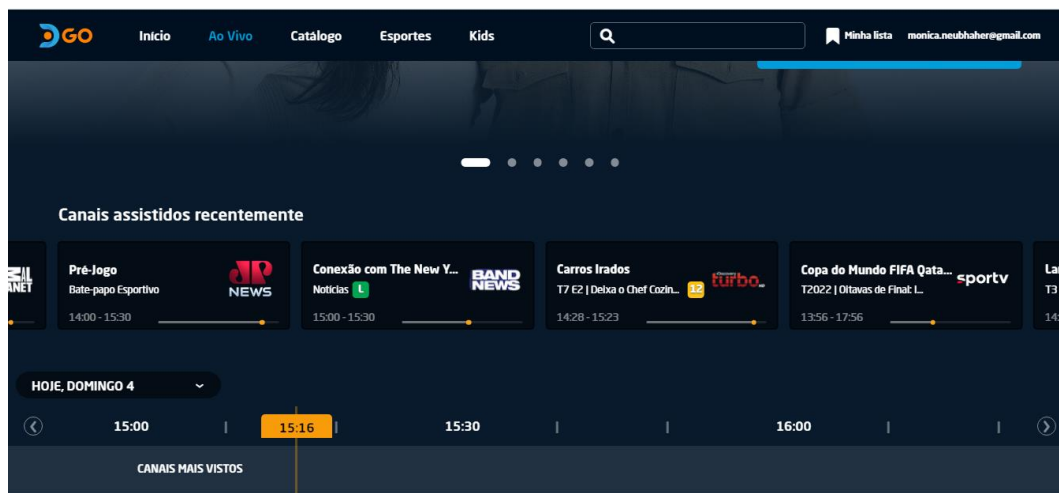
GO Início Ao Vivo Catálogo Esportes Kids

Minha lista monica.neubhaher@gmail.com

Canais assistidos recentemente

Pré-Jogo
Bate-papo Esportivo
14:00 - 15:30
JP NEWS

Conexão com The New Y...
Notícias L
15:00 - 15:30
BAND NEWS

Carros Irados
T7 E2 | Deixa o Chef Cozin... 12
14:28 - 15:23
turbo

Copa do Mundo FIFA Qata...
T2022 | Oitavas de Final: I...
13:56 - 17:56
sportv

HOJE, DOMINGO 4

15:00 15:16 15:30 16:00

CANAIS MAIS VISTOS